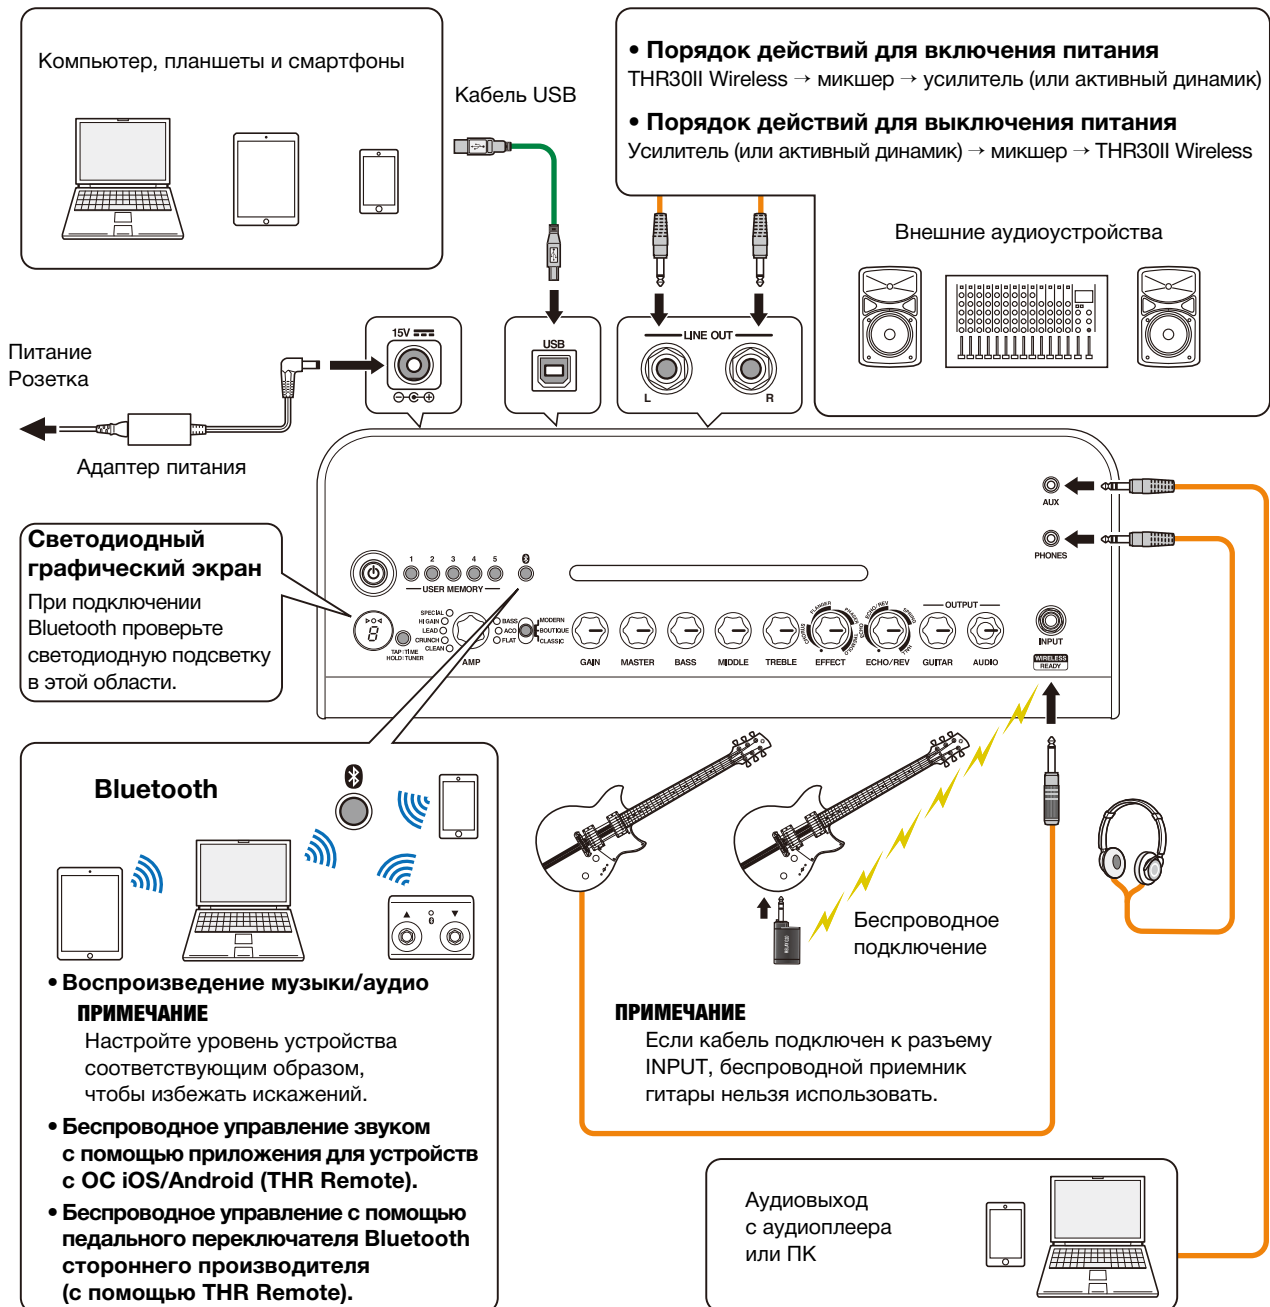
Компьютер, планшеты и смартфоны

Кабель USB

• Порядок действий для включения питания
THR30II Wireless → микшер → усилитель (или активный динамик)

• Порядок действий для выключения питания
Усилитель (или активный динамик) → микшер → THR30II Wireless

Внешние аудиоустройства

Питание
Розетка

15V

USB

LINE OUT

L R

Адаптер питания

AUX

PHONES

Светодиодный графический экран
При подключении Bluetooth проверьте светодиодную подсветку в этой области.

1 2 3 4 5
USER MEMORY

SPECIAL
HI GAIN
LEAD
CRUNCH
CLEAN

BASS
ACO
FLAT

MODERN
BOUTIQUE
CLASSIC

TAP TIME
HOLD: TUNER

AMP

GAIN MASTER BASS MIDDLE TREBLE EFFECT ECHO/REV GUITAR AUDIO

OUTPUT

INPUT

WIRELESS READY

Bluetooth

Беспроводное подключение

• Воспроизведение музыки/аудио
ПРИМЕЧАНИЕ
Настройте уровень устройства соответствующим образом, чтобы избежать искажений.

• Беспроводное управление звуком с помощью приложения для устройств с ОС iOS/Android (THR Remote).

• Беспроводное управление с помощью педального переключателя Bluetooth стороннего производителя (с помощью THR Remote).

ПРИМЕЧАНИЕ
Если кабель подключен к разъему INPUT, беспроводной приемник гитары нельзя использовать.

Аудиовыход с аудиоплеера или ПК